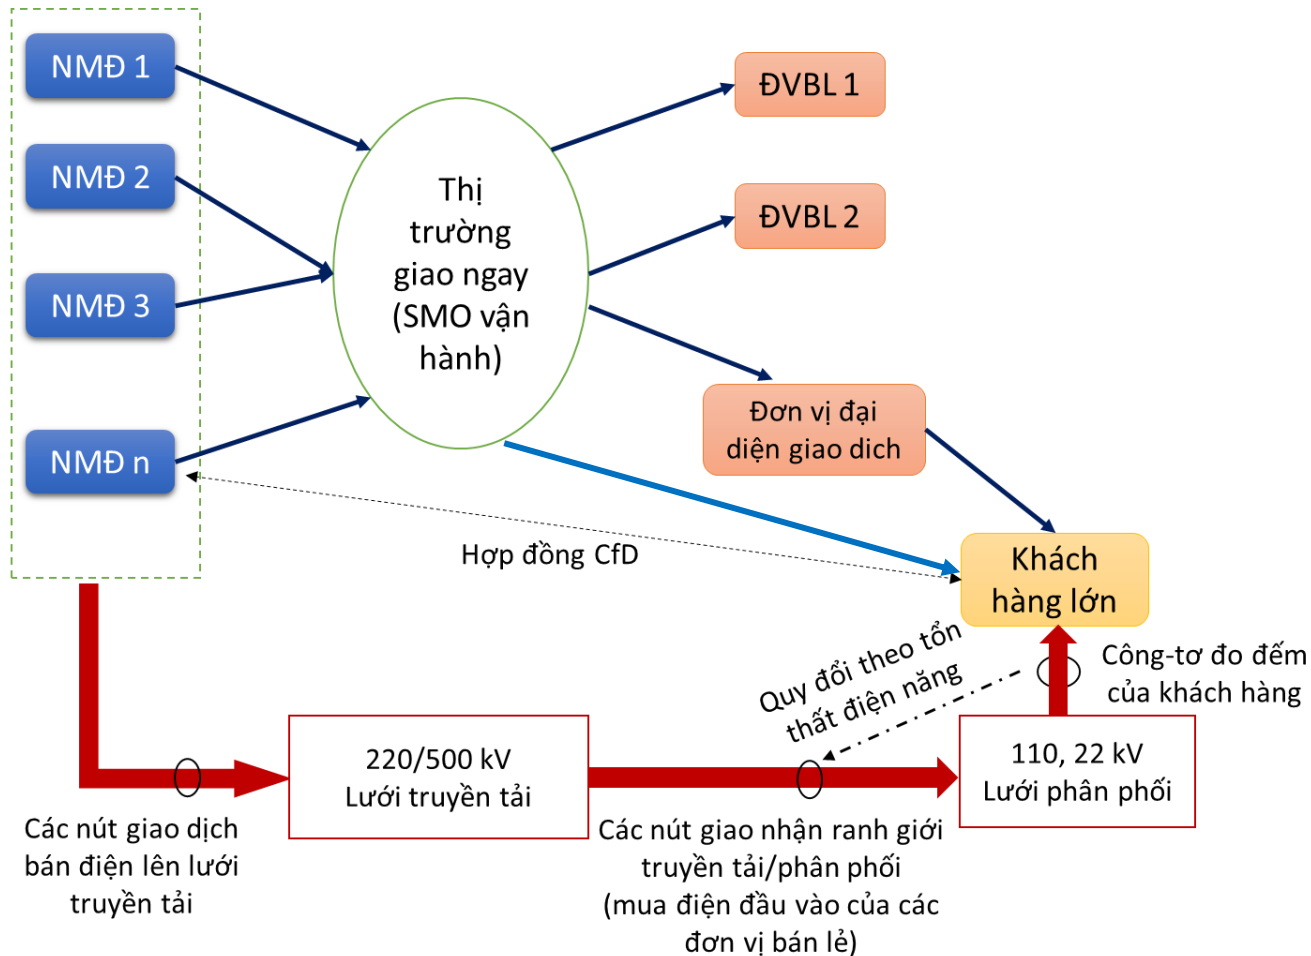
NMĐ 1

NMĐ 2

NMĐ 3

NMĐ n

Thị trường giao ngay (SMO vận hành)

ĐVBL 1

ĐVBL 2

Đơn vị đại diện giao dich

Khách hàng lớn

Hợp đồng CfD

Quy đổi theo tổn thất điện năng

Công-tơ đo đếm của khách hàng

220/500 kV Lưới truyền tải

110, 22 kV Lưới phân phối

Các nút giao dịch bán điện lên lưới truyền tải

Các nút giao nhận ranh giới truyền tải/phân phối (mua điện đầu vào của các đơn vị bán lẻ)